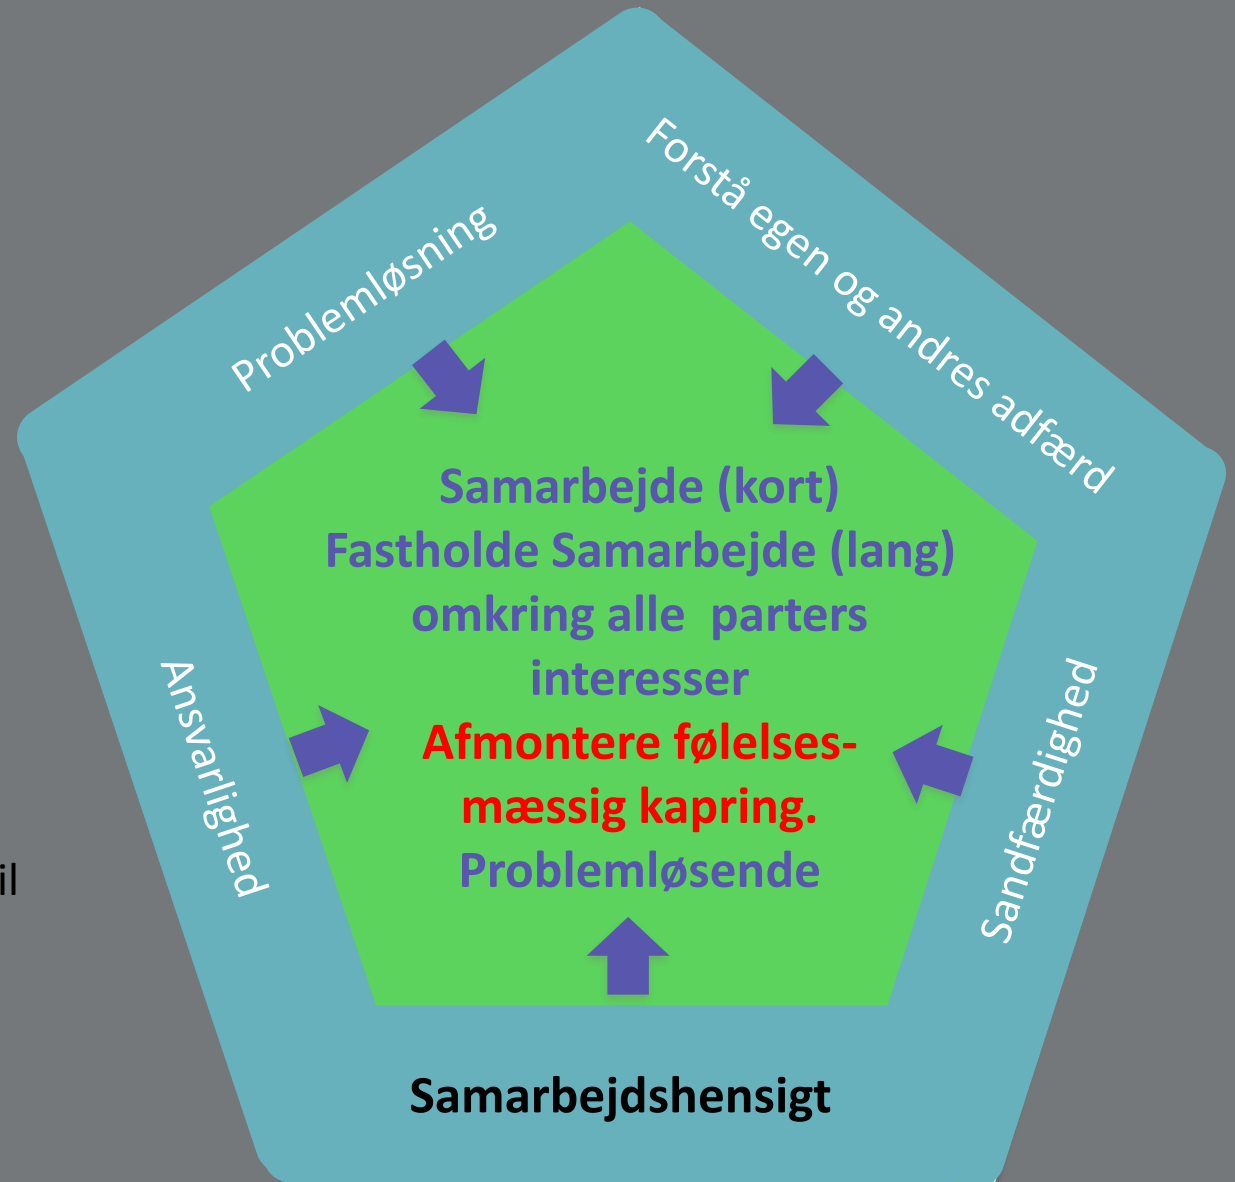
Problemløsning

Forstå egen og andres adfærd

Samarbejde (kort)
Fastholde Samarbejde (lang)
omkring alle parters
interesser
Afmontere følelses-
mæssig kapring.
Problemløsende

Ansvarlighed

Sandfærdighed

il

Samarbejdshensigt